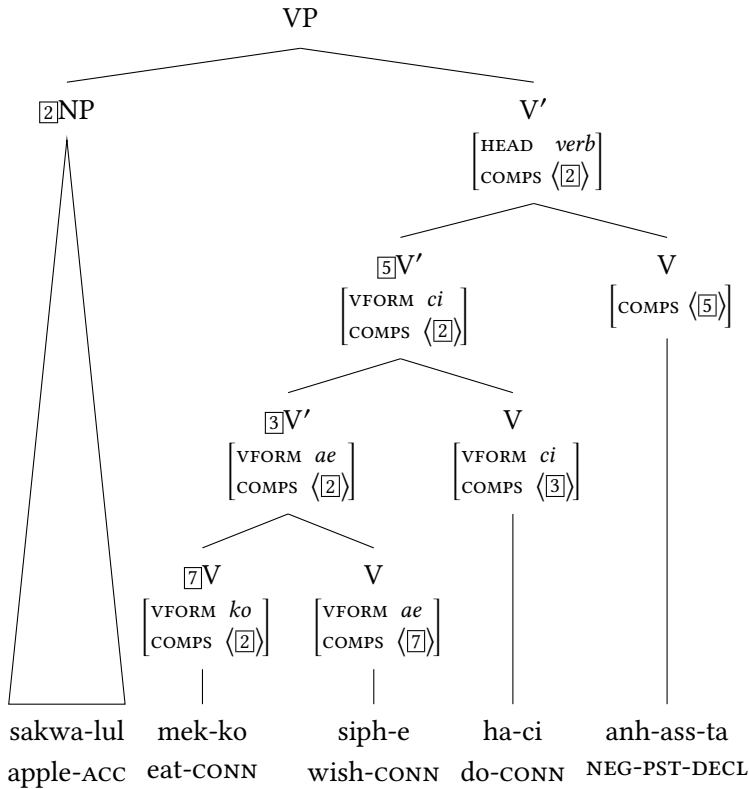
VP

2NP

V′
$\begin{bmatrix} \text{HEAD} & \textit{verb} \\ \text{COMPS} & \langle \boxed{2} \rangle \end{bmatrix}$

5V′
$\begin{bmatrix} \text{VFORM} & \textit{ci} \\ \text{COMPS} & \langle \boxed{2} \rangle \end{bmatrix}$

V
$\begin{bmatrix} \text{COMPS} & \langle \boxed{5} \rangle \end{bmatrix}$

3V′
$\begin{bmatrix} \text{VFORM} & \textit{ae} \\ \text{COMPS} & \langle \boxed{2} \rangle \end{bmatrix}$

V
$\begin{bmatrix} \text{VFORM} & \textit{ci} \\ \text{COMPS} & \langle \boxed{3} \rangle \end{bmatrix}$

7V
$\begin{bmatrix} \text{VFORM} & \textit{ko} \\ \text{COMPS} & \langle \boxed{2} \rangle \end{bmatrix}$

V
$\begin{bmatrix} \text{VFORM} & \textit{ae} \\ \text{COMPS} & \langle \boxed{7} \rangle \end{bmatrix}$

sakwa-lul mek-ko siph-e ha-ci anh-ass-ta
apple-ACC eat-CONN wish-CONN do-CONN NEG-PST-DECL